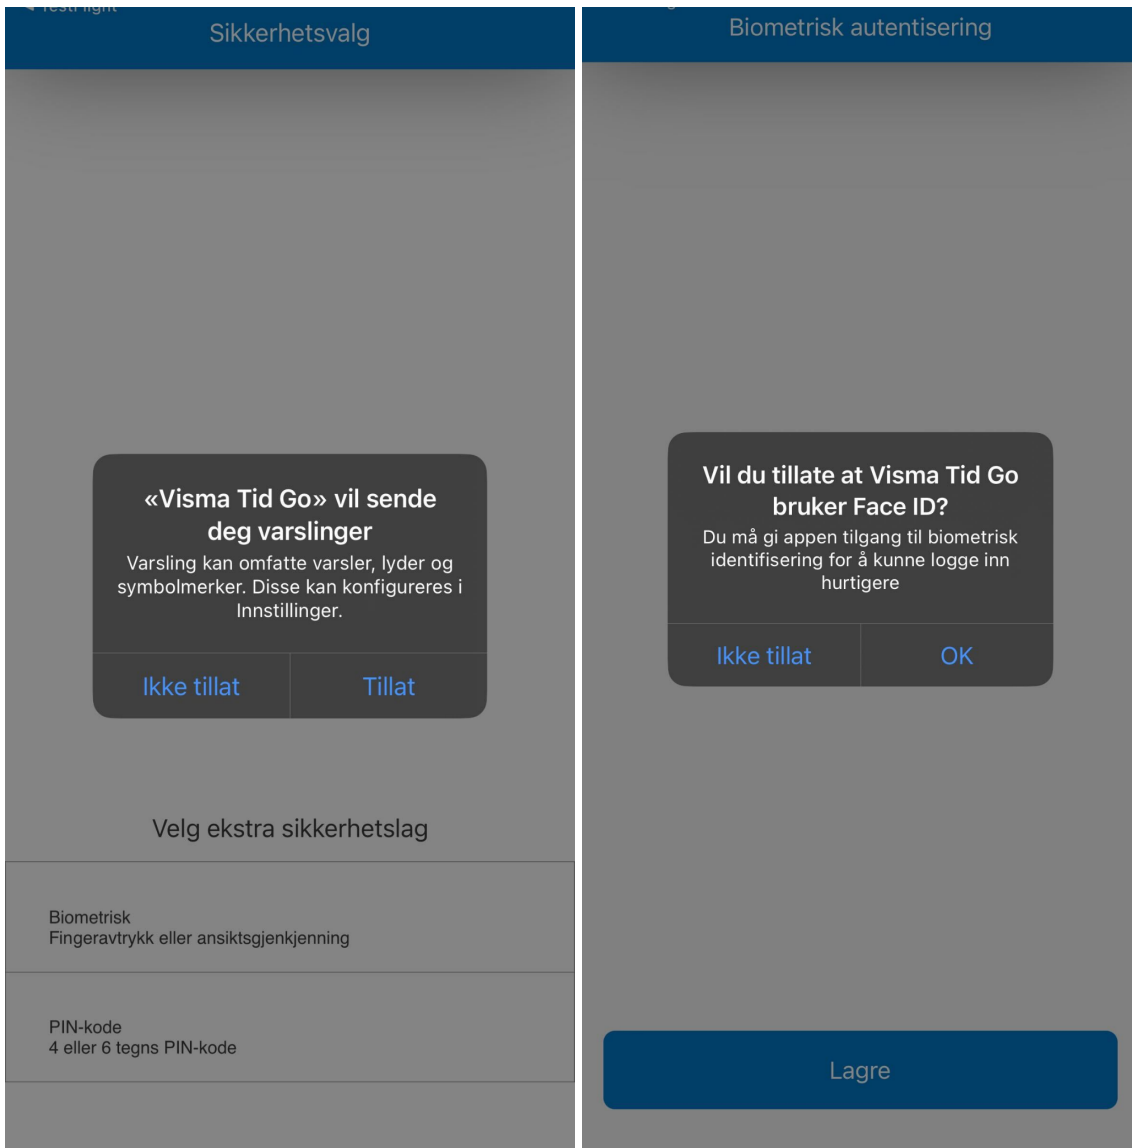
◀ TestFlight
Sikkerhetsvalg

«Visma Tid Go» vil sende deg varslinger
Varsling kan omfatte varsler, lyder og symbolmerker. Disse kan konfigureres i Innstillinger.

Ikke tillat
Tillat

Velg ekstra sikkerhetslag

Biometrisk
Fingeravtrykk eller ansiktsgjenkjenning

PIN-kode
4 eller 6 tegns PIN-kode

Biometrisk autentisering

Vil du tillate at Visma Tid Go bruker Face ID?
Du må gi appen tilgang til biometrisk identifisering for å kunne logge inn hurtigere

Ikke tillat
OK

Lagre